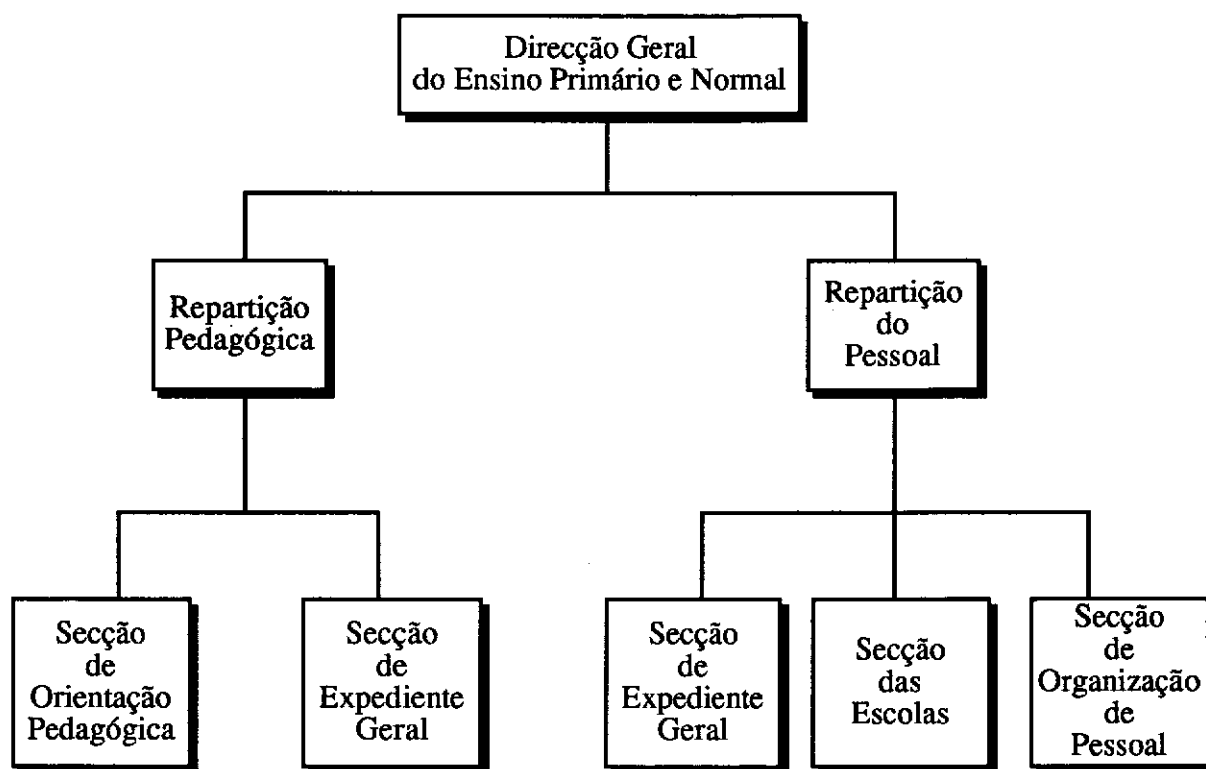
Direcção Geral do Ensino Primário e Normal

Repartição Pedagógica

Repartição do Pessoal

Secção de Orientação Pedagógica

Secção de Expediente Geral

Secção de Expediente Geral

Secção das Escolas

Secção de Organização de Pessoal